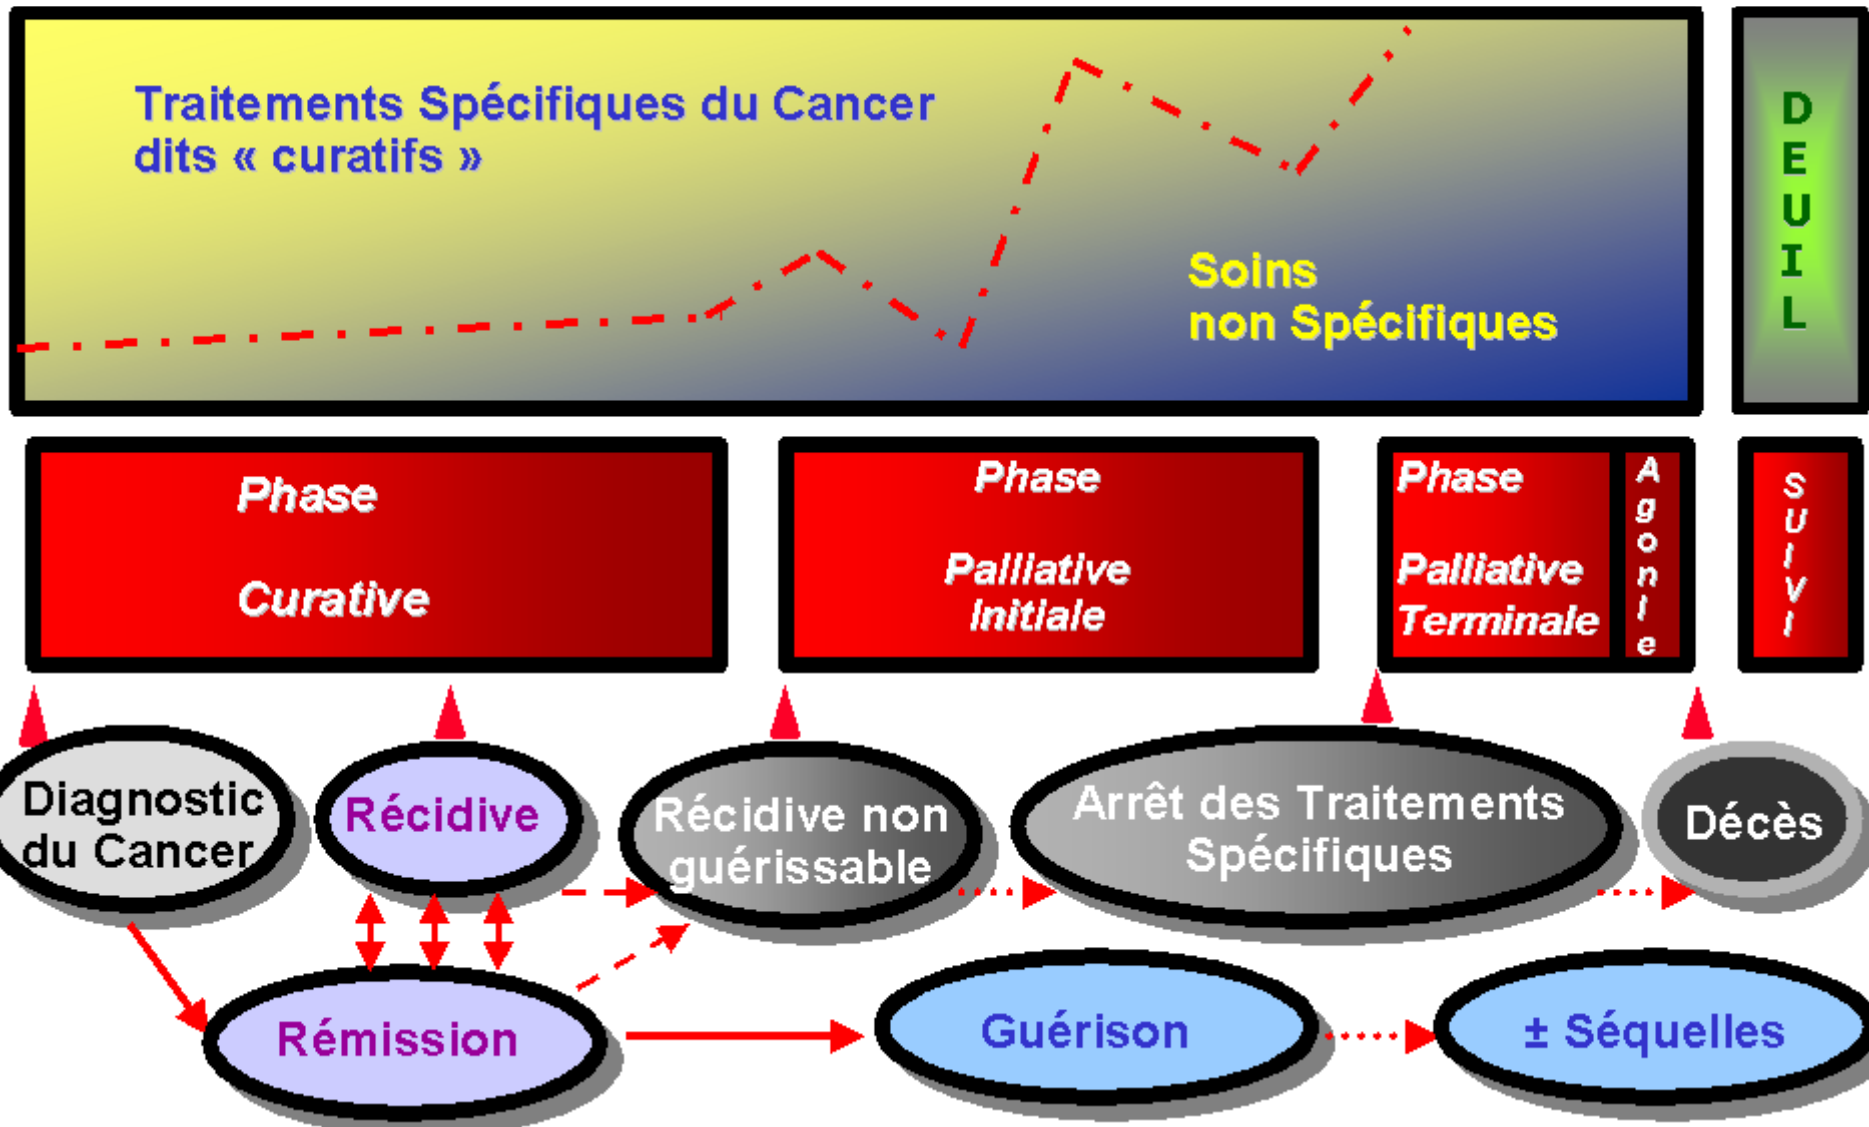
Traitements Spécifiques du Cancer dits « curatifs »

Soins non Spécifiques

DEUIL

Phase

Curative

Phase

Palliative Initiale

Phase

Palliative Terminale

Agonie

SUIVI

Diagnostic du Cancer

Récidive

Récidive non guérissable

Arrêt des Traitements Spécifiques

Décès

Rémission

Guérison

± Séquelles